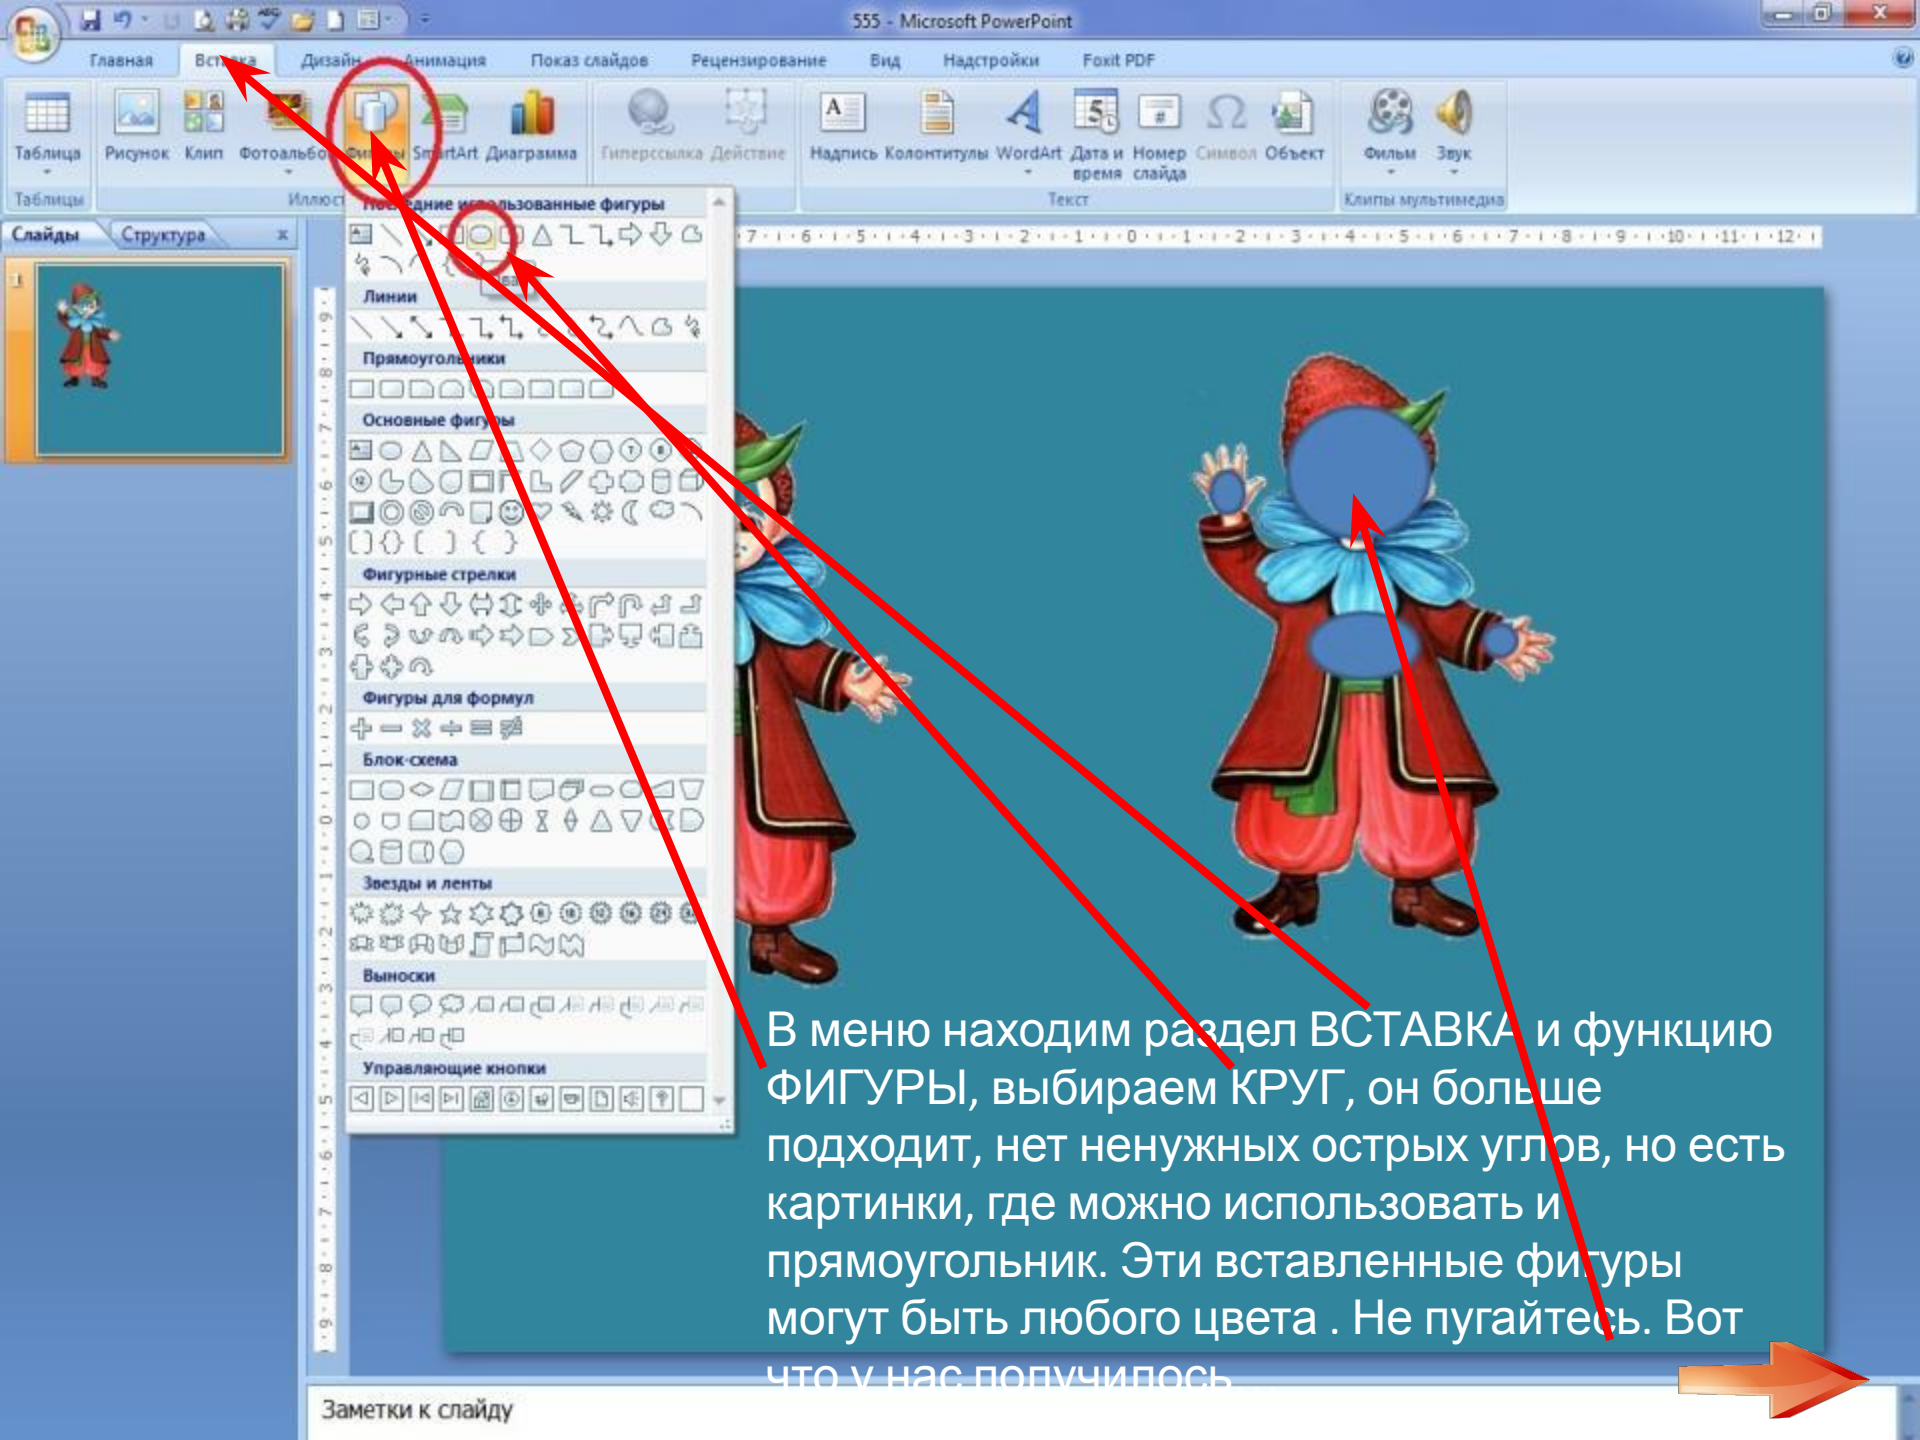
555 - Microsoft PowerPoint

Главная Вставка Дизайн Анимация Показ слайдов Рецензирование Вид Надстройки Foxit PDF

Таблица Рисунок Клип Фотоальбом Фигуры SmartArt Диаграмма Гиперссылка Действие Надпись Колонтитулы WordArt Дата и время Номер слайда Символ Объект Фильм Звук

Таблицы Иллюстрации Текст Клипы мультимедиа

Слайды Структура

Последние использованные фигуры
Линии
Прямоугольники
Основные фигуры
Фигурные стрелки
Фигуры для формул
Блок-схема
Звезды и ленты
Выноски
Управляющие кнопки

В меню находим раздел ВСТАВКА и функцию ФИГУРЫ, выбираем КРУГ, он больше подходит, нет ненужных острых углов, но есть картинки, где можно использовать и прямоугольник. Эти вставленные фигуры могут быть любого цвета . Не пугайтесь. Вот что у нас получилось

Заметки к слайду